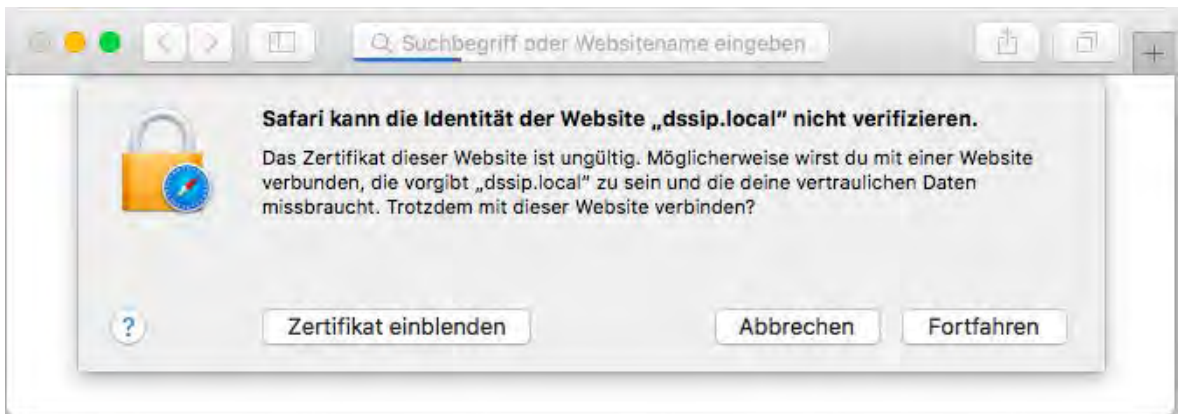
Suchbegriff oder Websitename eingeben

Safari kann die Identität der Website „dssip.local" nicht verifizieren.

Das Zertifikat dieser Website ist ungültig. Möglicherweise wirst du mit einer Website verbunden, die vorgibt „dssip.local" zu sein und die deine vertraulichen Daten missbraucht. Trotzdem mit dieser Website verbinden?

?

Zertifikat einblenden

Abbrechen

Fortfahren